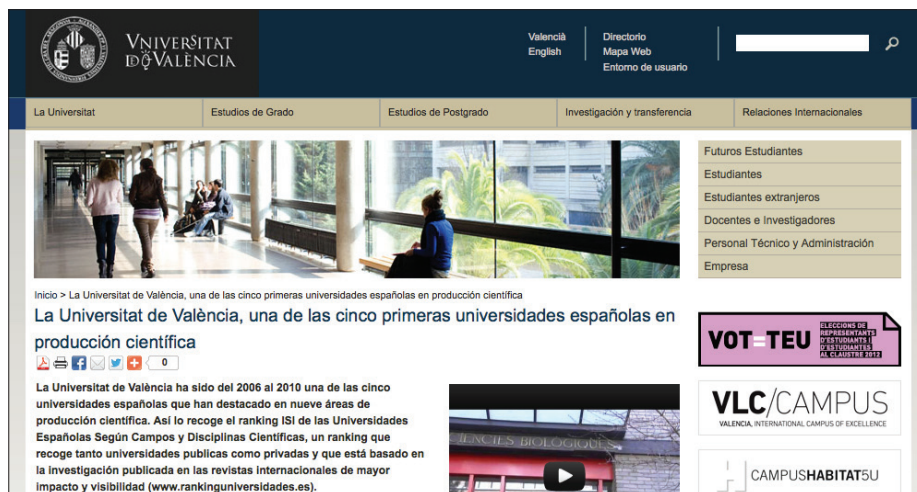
VNIVERSITAT DE VALÈNCIA

València
English

Directori
Mapa Web
Entorno de usuario

La Universitat | Estudios de Grado | Estudios de Postgrado | Investigación y transferencia | Relaciones Internacionales

Futuros Estudiantes
Estudiantes
Estudiantes extranjeros
Docentes e Investigadores
Personal Técnico y Administración
Empresa

Inicio > La Universitat de València, una de las cinco primeras universidades españolas en producción científica

La Universitat de València, una de las cinco primeras universidades españolas en producción científica

0

La Universitat de València ha sido del 2006 al 2010 una de las cinco universidades españolas que han destacado en nueve áreas de producción científica. Así lo recoge el ranking ISI de las Universidades Españolas Según Campos y Disciplinas Científicas, un ranking que recoge tanto universidades publicas como privadas y que está basado en la investigación publicada en las revistas internacionales de mayor impacto y visibilidad (www.rankinguniversidades.es).

CIENCIES BIOLOGIQUES

VOT=TEU ELECCIONS DE REPRESENTANTS D'ESTUDIANTS I D'ESTUDIANTES AL CLAUSTRE 2012

VLC/CAMPUS
VALENCIA, INTERNATIONAL CAMPUS OF EXCELLENCE

CAMPUSHABITAT5U